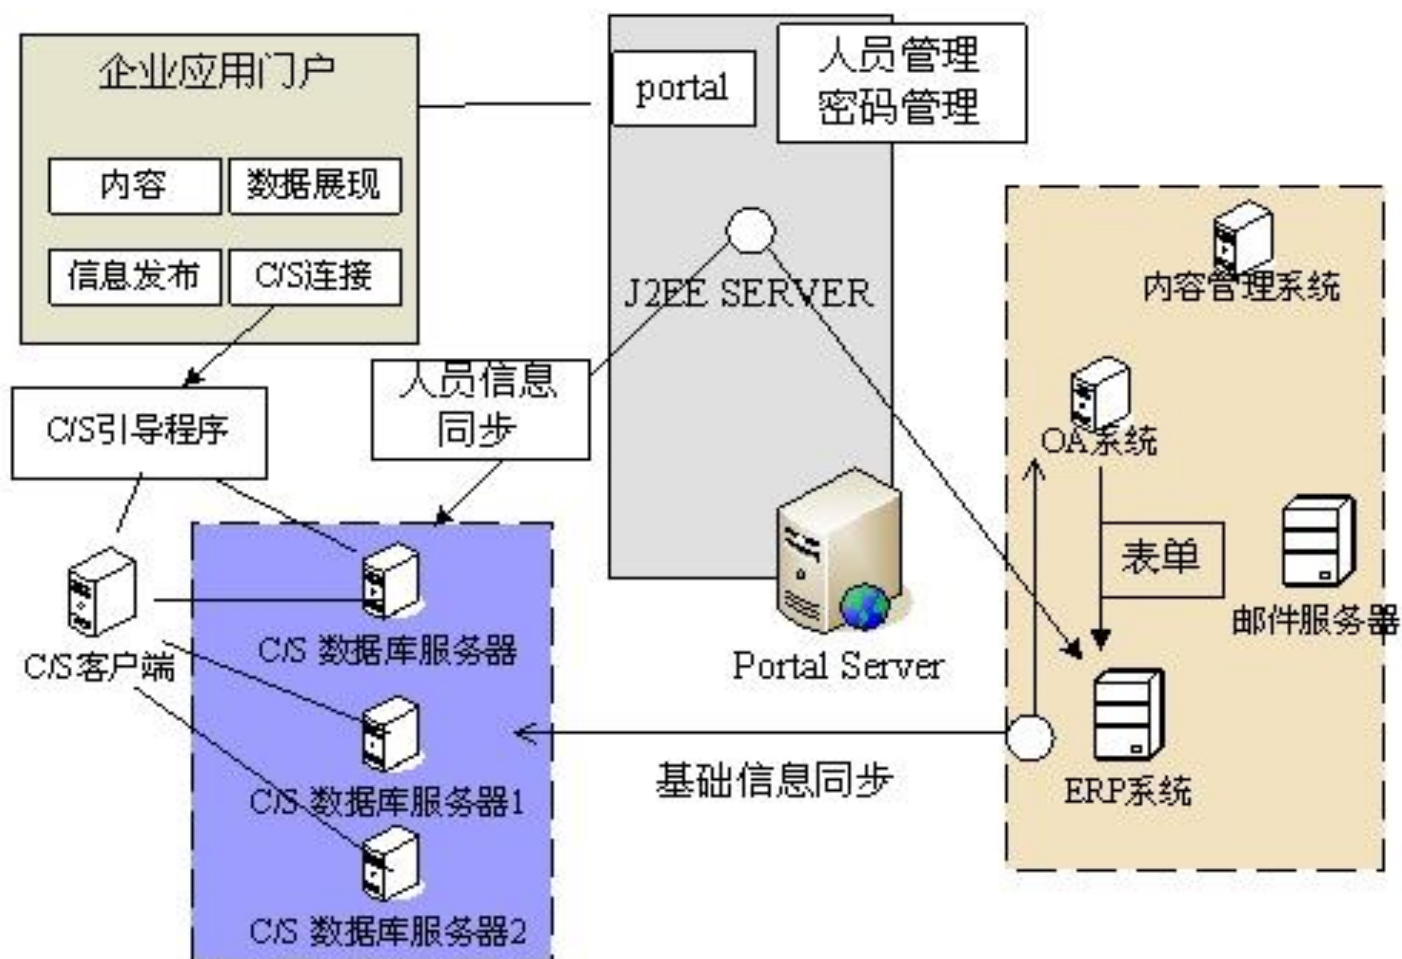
企业应用门户

内容

数据展现

信息发布

C/S连接

portal

人员管理
密码管理

J2EE SERVER

人员信息同步

C/S引导程序

C/S客户端

C/S 数据库服务器

C/S 数据库服务器1

C/S 数据库服务器2

Portal Server

内容管理系统

OA系统

表单

邮件服务器

ERP系统

基础信息同步